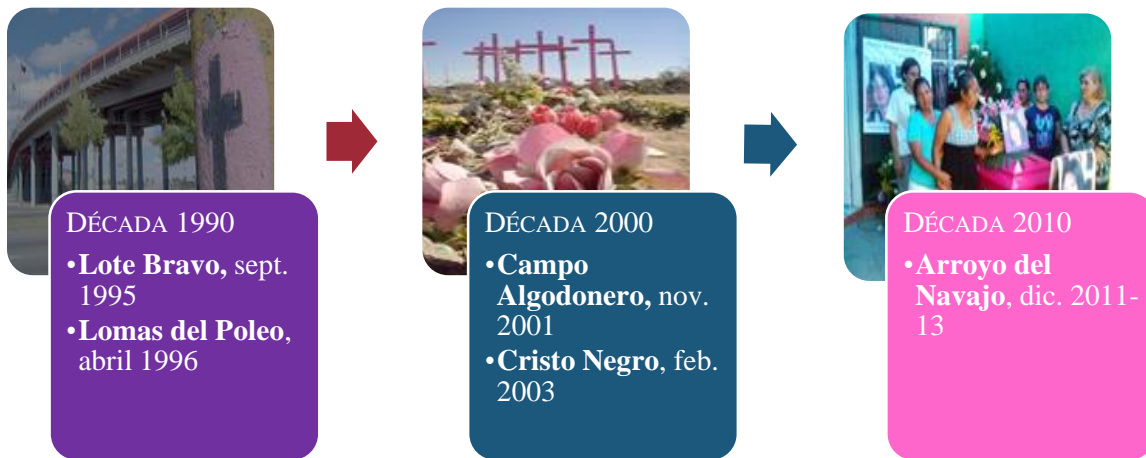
DÉCADA 1990

•**Lote Bravo,** sept. 1995

•**Lomas del Poleo**, abril 1996

DÉCADA 2000

•**Campo Algodonero,** nov. 2001

•**Cristo Negro**, feb. 2003

DÉCADA 2010

•**Arroyo del Navajo**, dic. 2011-13